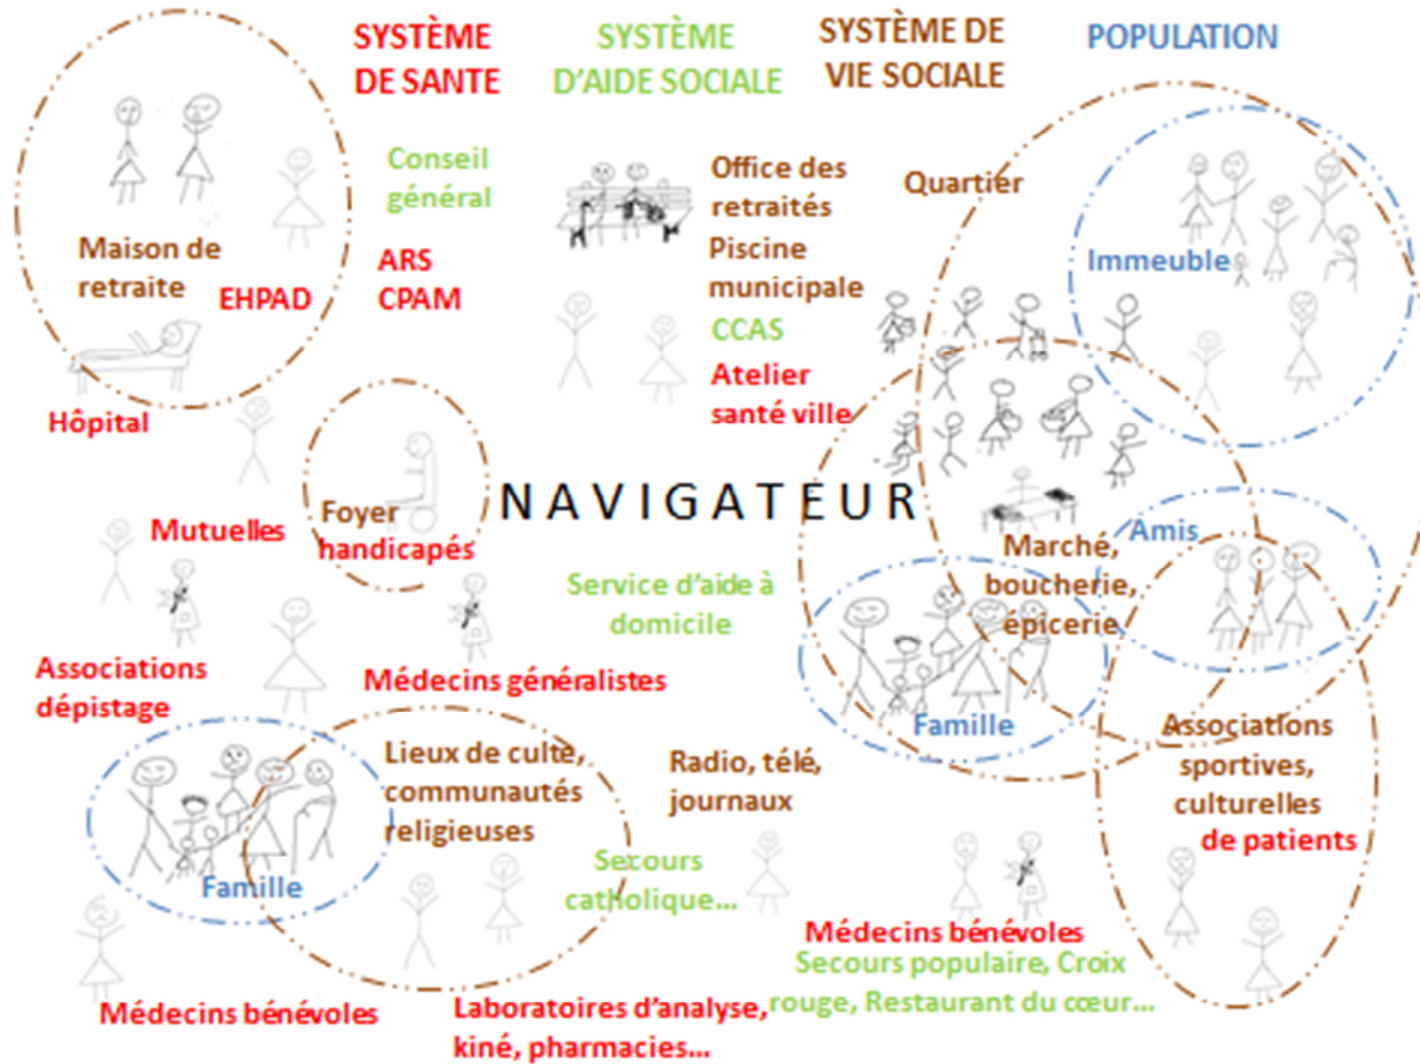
SYSTÈME DE SANTE

SYSTÈME D'AIDE SOCIALE

SYSTÈME DE VIE SOCIALE

POPULATION

Conseil général

ARS
CPAM

Maison de retraite

EHPAD

Hôpital

Office des retraités

Piscine municipale

CCAS

Atelier santé ville

Quartier

Immeubles

Foyer handicapés

NAVIGATEUR

Mutuelles

Service d'aide à domicile

Marché, boucherie, épicerie

Amis

Associations dépistage

Médecins généralistes

Famille

Lieux de culte, communautés religieuses

Radio, télé, journaux

Associations sportives, culturelles
de patients

Secours catholique...

Famille

Médecins bénévoles
Secours populaire, Croix rouge, Restaurant du cœur...

Médecins bénévoles

Laboratoires d'analyse, kiné, pharmacies...